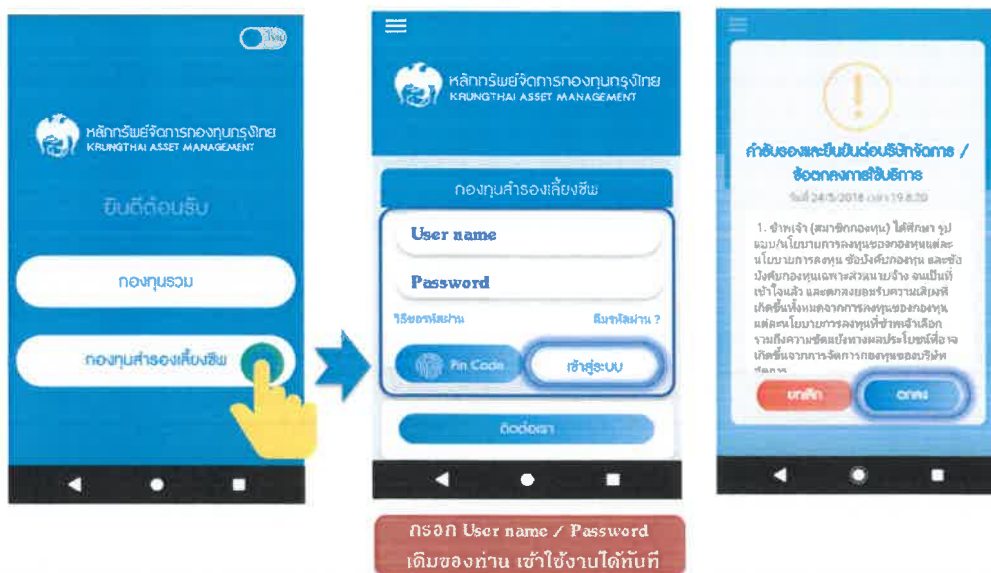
ไทย

หลักทรัพย์จัดการกองทุนกรุงไทย
KRUNGTHAI ASSET MANAGEMENT

ยินดีต้อนรับ

กองทุนรวม

กองทุนสำรองเลี้ยงชีพ

หลักทรัพย์จัดการกองทุนกรุงไทย
KRUNGTHAI ASSET MANAGEMENT

กองทุนสำรองเลี้ยงชีพ

User name

Password

วิธีขอรหัสผ่าน

ลืมรหัสผ่าน ?

Pin Code

เข้าสู่ระบบ

ติดต่อเรา

กรอก User name / Password เดิมของท่าน เข้าใช้งานได้ทันที

คำรับรองและยืนยันต่อบริษัทจัดการ / ข้อตกลงการใช้บริการ

วันที่ 24/5/2018 เวลา 19.8.20

1. ข้าพเจ้า (สมาชิกกองทุน) ได้ศึกษา รูปแบบ/นโยบายการลงทุนของกองทุนแต่ละนโยบายการลงทุน ข้อบังคับกองทุน และข้อบังคับกองทุนเฉพาะส่วนนายจ้าง จนเป็นที่เข้าใจแล้ว และตกลงยอมรับความเสี่ยงที่เกิดขึ้นทั้งหมดจากการลงทุนของกองทุนแต่ละนโยบายการลงทุนที่ข้าพเจ้าเลือก รวมถึงความขัดแย้งทางผลประโยชน์ที่อาจเกิดขึ้นจากการจัดการกองทุนของบริษัทจัดการ

ยกเลิก

ตกลง